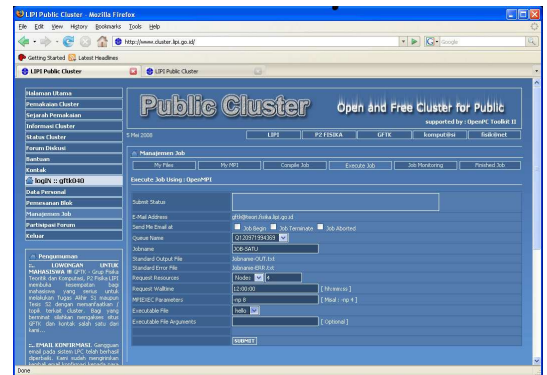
LIPI Public Cluster - Mozilla Firefox

File Edit View History Bookmarks Tools Help

http://www.cluster.lipi.go.id/

Google

Getting Started Latest Headlines

LIPI Public Cluster

LIPI Public Cluster

Halaman Utama
Pemakaian Cluster
Sejarah Pemakaian
Informasi Cluster
Status Cluster
Forum Diskusi
Bantuan
Kontak
logIN : gftk0410
Data Personal
Pemesanan Blok
Manajemen Job
Partisipasi Forum
Keluar

Pengumuman

:: LOWONGAN UNTUK MAHASISWA :: GFTK - Grup Fisika Teoritik dan Komputasi, P2 Fisika LIPI membuka kesempatan bagi mahasiswa yang sedang melakukan Tugas Akhir S1 maupun Tesis S2 dengan memanfaatkan / topik terkait Cluster. Bagi yang berminat silahkan mengakses situs GFTK dan kontak salah satu dari kami....

:: EMAIL KONFIRMASI: Gangguan email pada sistem LPC telah berhasil diperbaiki. Kami telah mengirimkan kembali email konfirmasi kepada para

Public Cluster

Open and Free Cluster for Public

supported by : OpenPC Toolkit II

5 Mei 2008

LIPI | P2 FISIKA | GFTK | komputasi | fisika.net

Manajemen Job

My Files | My MPI | Compile Job | Execute Job | Job Monitoring | Finished Job

Execute Job Using : OpenMPI

| | |
|---|---|
| Submit Status | |
| E-Mail Address | gftk@teori.fisika.lipi.go.id |
| Send Me Email at | Job Begin Job Terminate Job Aborted |
| Queue Name | Q120071934393 |
| Jobname | JOB-SATU |
| Standard Output File | Jobname-OUT.txt |
| Standard Error File | Jobname-ERR.txt |
| Request Resources | Nodes 4 |
| Request Walltime | 12:00:00 [ hh:mm:ss ] |
| MPIEXEC Parameters | -np 8 [ Misal : -np 4 ] |
| Executable File | hello |
| Executable File Arguments | [ Optional ] |

SUBMIT

Done